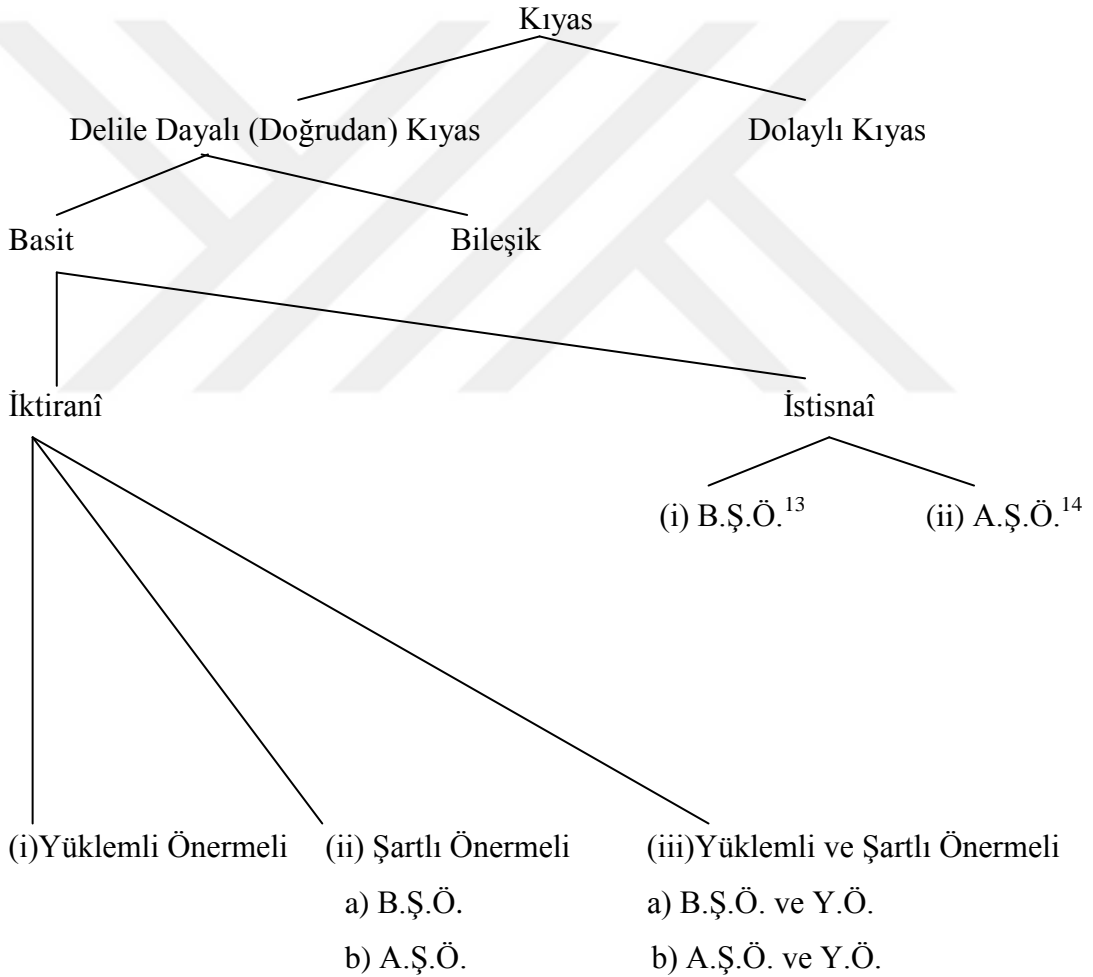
Kıyas

Delile Dayalı (Doğrudan) Kıyas

Dolaylı Kıyas

Basit

Bileşik

İktiranî

İstisnaî

(i) B.Ş.Ö.$^{13}$

(ii) A.Ş.Ö.$^{14}$

(i)Yüklemli Önermeli

(ii) Şartlı Önermeli
a) B.Ş.Ö.
b) A.Ş.Ö.

(iii)Yüklemli ve Şartlı Önermeli
a) B.Ş.Ö. ve Y.Ö.
b) A.Ş.Ö. ve Y.Ö.